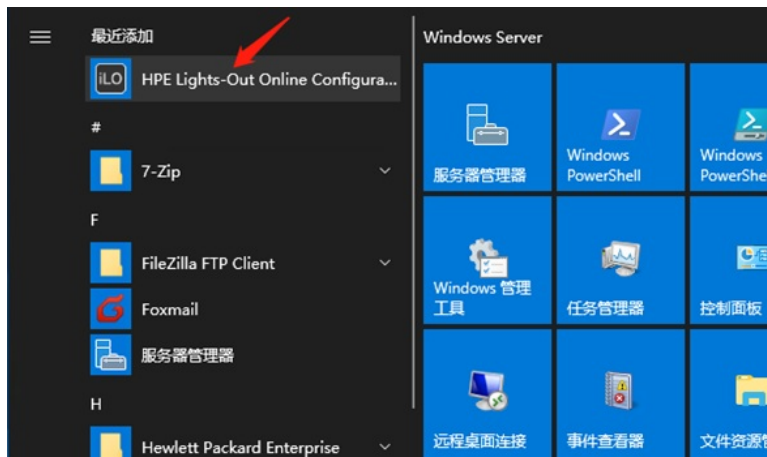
最近添加

iLO HPE Lights-Out Online Configura...

#

7-Zip

F

FileZilla FTP Client

Foxmail

服务器管理器

H

Hewlett Packard Enterprise

Windows Server

服务器管理器

Windows PowerShell

Windows PowerShe

Windows 管理工具

任务管理器

控制面板

远程桌面连接

事件查看器

文件资源